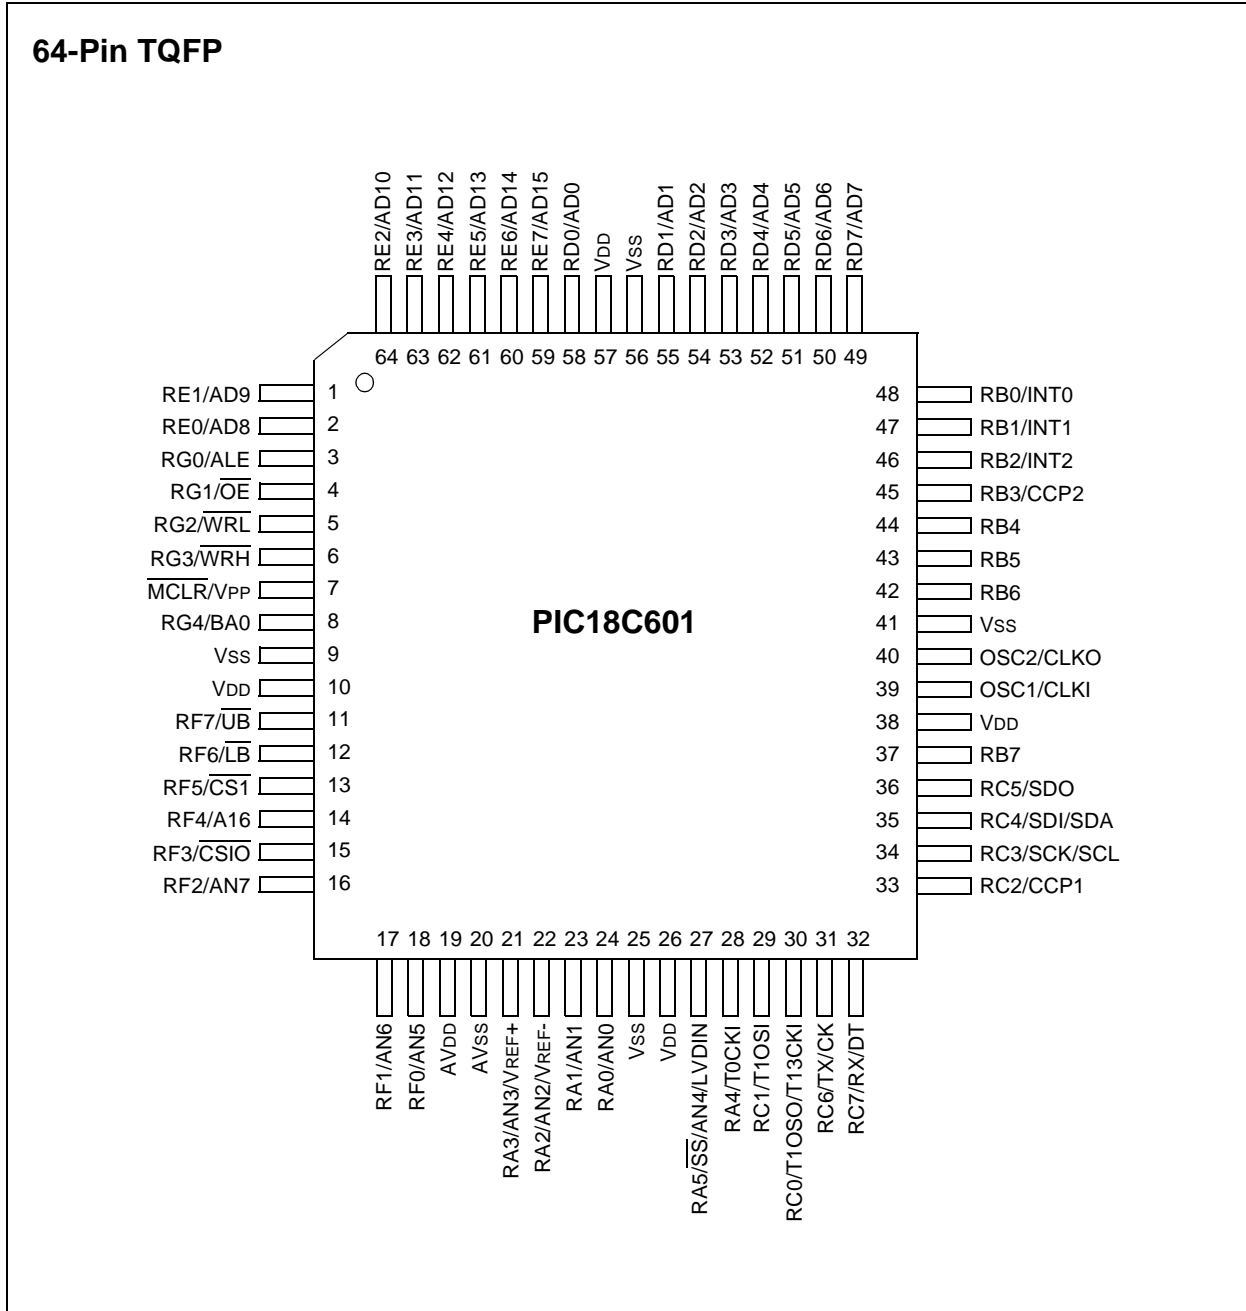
64-Pin TQFP

RE2/AD10
RE3/AD11
RE4/AD12
RE5/AD13
RE6/AD14
RE7/AD15
RD0/AD0
VDD
VSS
RD1/AD1
RD2/AD2
RD3/AD3
RD4/AD4
RD5/AD5
RD6/AD6
RD7/AD7

64 63 62 61 60 59 58 57 56 55 54 53 52 51 50 49

RE1/AD9 1
RE0/AD8 2
RG0/ALE 3
RG1/$\overline{OE}$ 4
RG2/$\overline{WRL}$ 5
RG3/$\overline{WRH}$ 6
$\overline{MCLR}$/VPP 7
RG4/BA0 8
VSS 9
VDD 10
RF7/$\overline{UB}$ 11
RF6/$\overline{LB}$ 12
RF5/$\overline{CS1}$ 13
RF4/A16 14
RF3/$\overline{CSIO}$ 15
RF2/AN7 16

PIC18C601

48 RB0/INT0
47 RB1/INT1
46 RB2/INT2
45 RB3/CCP2
44 RB4
43 RB5
42 RB6
41 VSS
40 OSC2/CLKO
39 OSC1/CLKI
38 VDD
37 RB7
36 RC5/SDO
35 RC4/SDI/SDA
34 RC3/SCK/SCL
33 RC2/CCP1

17 18 19 20 21 22 23 24 25 26 27 28 29 30 31 32

RF1/AN6
RF0/AN5
AVDD
AVSS
RA3/AN3/VREF+
RA2/AN2/VREF-
RA1/AN1
RA0/AN0
VSS
VDD
RA5/$\overline{SS}$/AN4/LVDIN
RA4/T0CKI
RC1/T1OSI
RC0/T1OSO/T13CKI
RC6/TX/CK
RC7/RX/DT